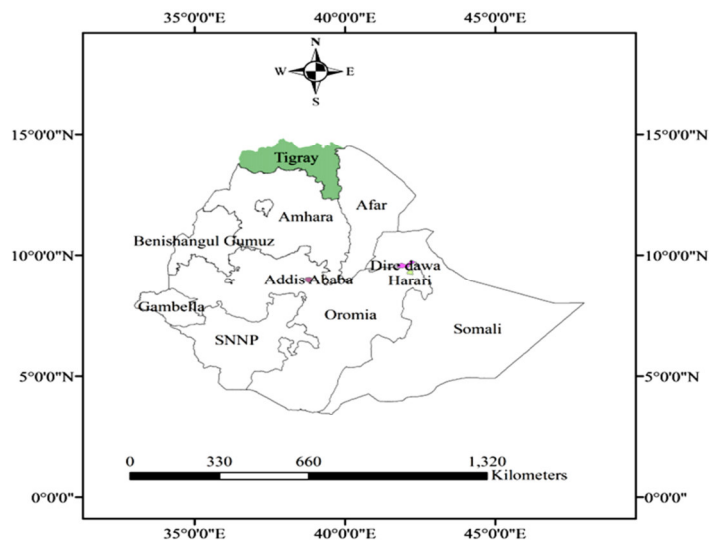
35°0'0"E 40°0'0"E 45°0'0"E

N
W E
S

15°0'0"N
10°0'0"N
5°0'0"N
0°0'0"

Tigray
Afar
Amhara
Benishangul Gumuz
Dire dawa
Addis Ababa
Harari
Gambella
Oromia
Somali
SNNP

0 330 660 1,320
Kilometers

15°0'0"N
10°0'0"N
5°0'0"N
0°0'0"

35°0'0"E 40°0'0"E 45°0'0"E